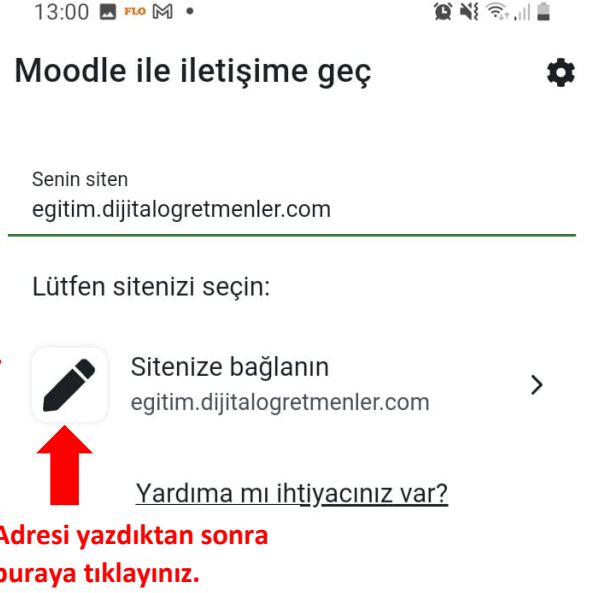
13:00 FLO

Moodle ile iletişime geç

Senin siten
egitim.dijitalogretmenler.com

Lütfen sitenizi seçin:

Sitenize bağlanın
egitim.dijitalogretmenler.com

Yardıma mı ihtiyacınız var?

Adresi yazdıktan sonra
buraya tıklayınız.